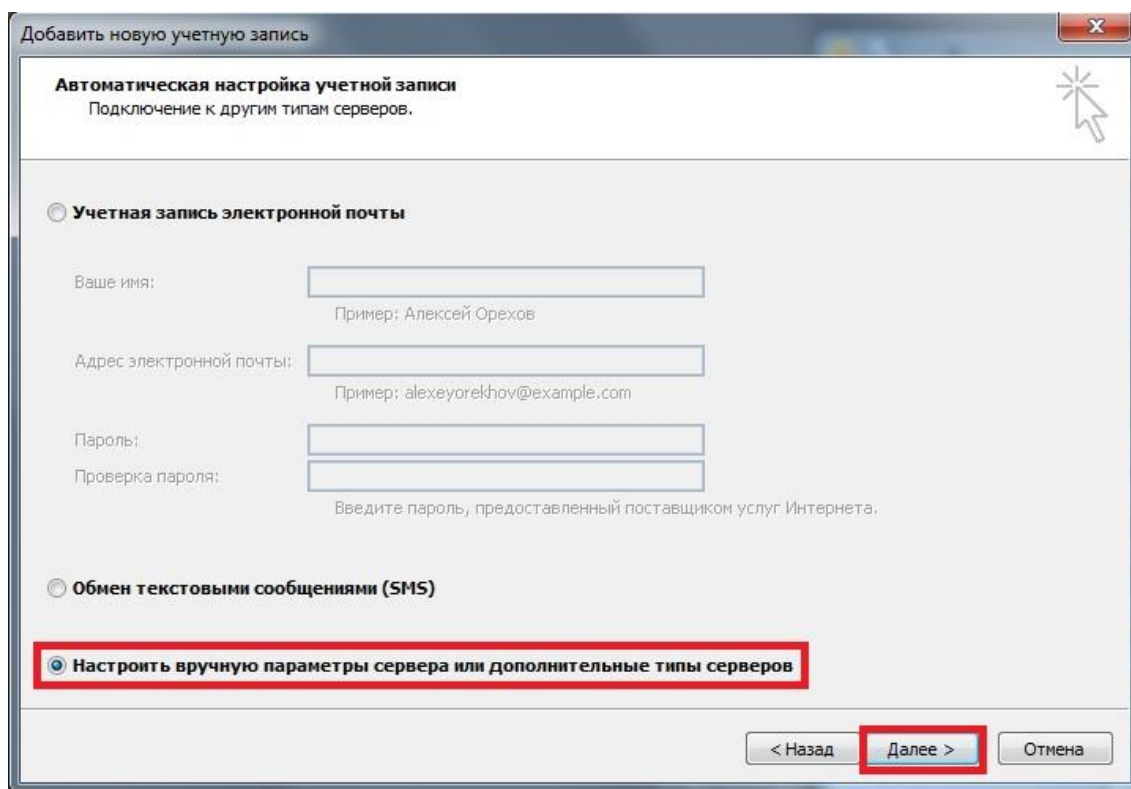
Добавить новую учетную запись

Автоматическая настройка учетной записи
Подключение к другим типам серверов.

Учетная запись электронной почты

Ваше имя:
Пример: Алексей Орехов

Адрес электронной почты:
Пример: alexeyorekhov@example.com

Пароль:
Проверка пароля:
Введите пароль, предоставленный поставщиком услуг Интернета.

Обмен текстовыми сообщениями (SMS)

Настроить вручную параметры сервера или дополнительные типы серверов

< Назад
Далее >
Отмена